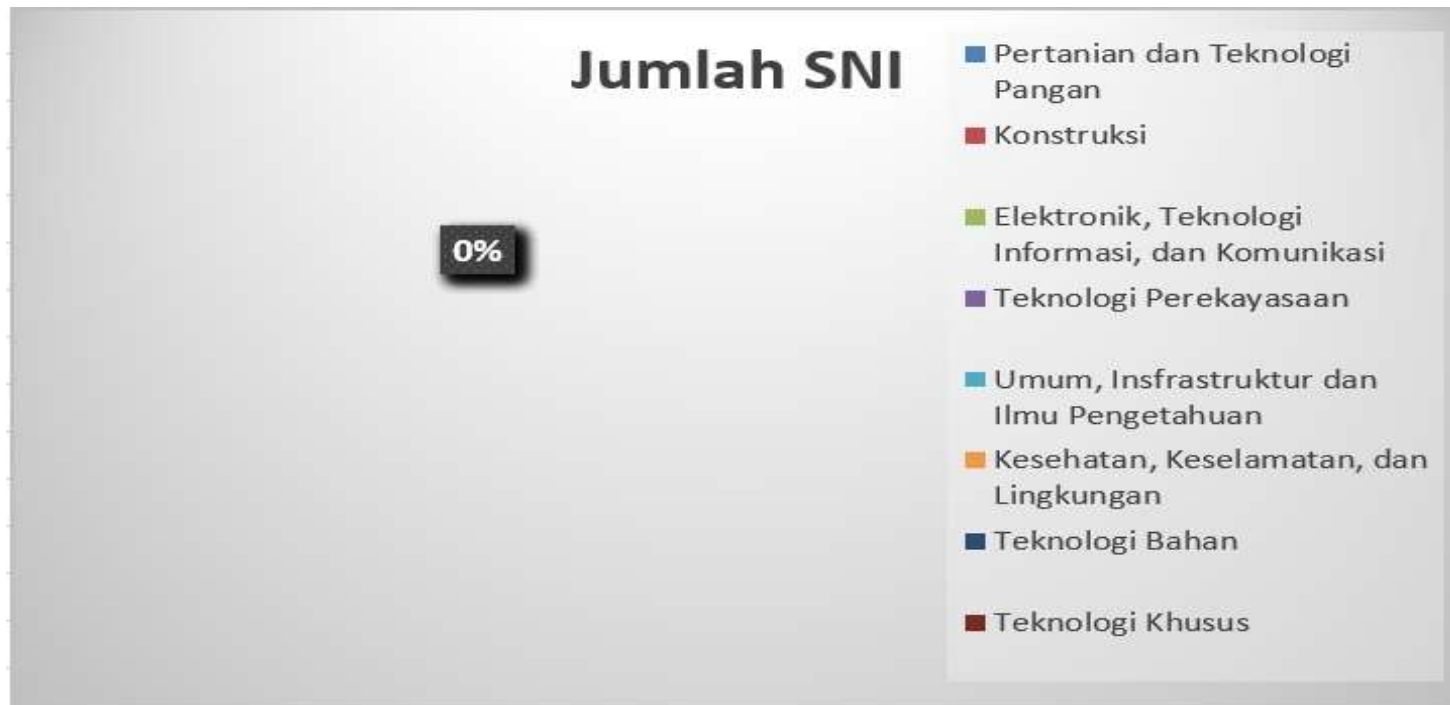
Jumlah SNI

0%

Pertanian dan Teknologi Pangan

Konstruksi

Elektronik, Teknologi Informasi, dan Komunikasi

Teknologi Perekayasaan

Umum, Insfrastruktur dan Ilmu Pengetahuan

Kesehatan, Keselamatan, dan Lingkungan

Teknologi Bahan

Teknologi Khusus